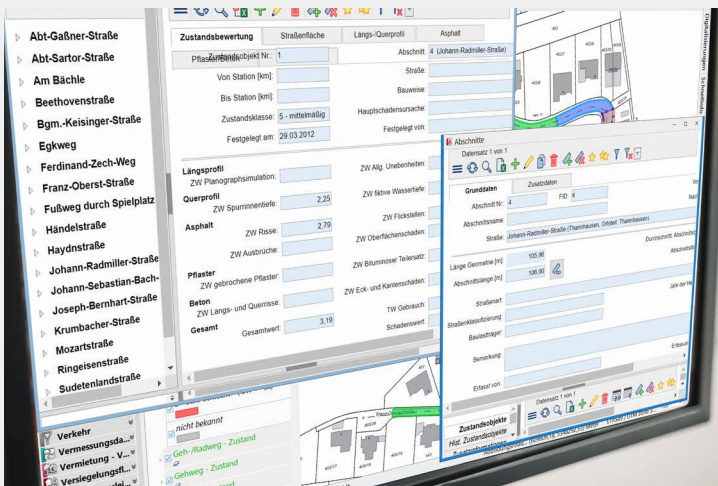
Abt-Gaßner-Straße
Abt-Sartor-Straße
Am Bächle
Beethovenstraße
Bgm.-Keisinger-Straße
Egkweg
Ferdinand-Zech-Weg
Franz-Oberst-Straße
Fußweg durch Spielplatz
Händelstraße
Haydnstraße
Johann-Radmiller-Straße
Johann-Sebastian-Bach-
Joseph-Bernhart-Straße
Krumbacher-Straße
Mozartstraße
Ringeisenstraße
Sudetenlandstraße

Verkehr
Vermessungsda...
Vermietung - V...
Versiegelungsfl...

Zustandsbewertung | Straßenfläche | Längs-/Querprofil | Asphalt

Pflasterfläche
Zustandsobjekt Nr.: 1
Von Station [km]:
Bis Station [km]:
Zustandsklasse: 5 - mittelmäßig
Festgelegt am: 29.03.2012
Abschnitt: 4 (Johann-Radmiller-Straße)
Straße:
Bauweise:
Hauptschadensursache:
Festgelegt von:

Längsprofil
ZW Planographsimulation:
Querprofil
ZW Spurrinnentiefe: 2,25
Asphalt
ZW Risse: 2,79
ZW Ausbrüche:
Pflaster
ZW gebrochene Pflaster:
Beton
ZW Längs- und Querrisse:
Gesamt
Gesamtwert: 3,19
ZW Allg. Unebenheiten:
ZW fiktive Wassertiefe:
ZW Flickstellen:
ZW Oberflächenschäden:
ZW Bituminöser Teilersatz:
ZW Eck- und Kantenschäden:
TW Gebrauch:
Schadenswert:

nicht bekannt
Geh-/Radweg - Zustand
Gehweg - Zustand

Abschnitte
Datensatz 1 von 1
Grunddaten | Zusatzdaten
Abschnitt Nr.: 4
FID: 4
Abschnittsname:
Straße: Johann-Radmiller-Straße (Thannhausen, Ortsteil: Thannhausen)
Durchschnitt. Abschnitt
Abschnitt
Länge Geometrie [m]: 105,96
Abschnittslänge [m]: 106,00
Jahr der He
Straßenart:
Straßenklassifizierung:
Baulastträger:
Bemerkung:
Erfasst
Erfasst von:
Zustandsobjekte
Hist. Zustandsobjekte
Datensatz 1 von 1

Digitalisierungen - Schwerpunkt